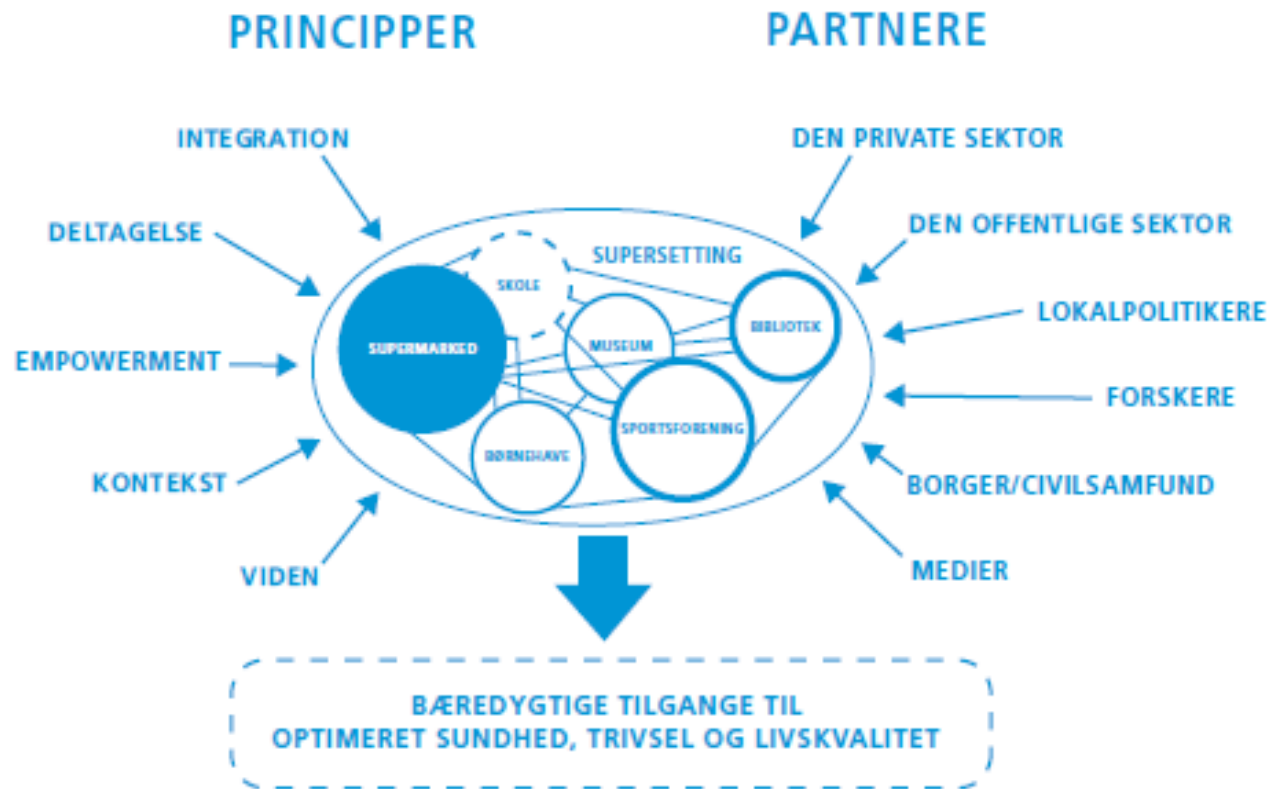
PRINCIPPER

PARTNERE

INTEGRATION

DELTAGELSE

EMPOWERMENT

KONTEKST

VIDEN

DEN PRIVATE SEKTOR

DEN OFFENTLIGE SEKTOR

LOKALPOLITIKERE

FORSKERE

BORGER/CIVILSAMFUND

MEDIER

SUPERSETTING

SKOLE

SUPERMARKED

MUSEUM

BIBLIOTEK

SPORTSFORENING

BØRNEHAVE

BÆREDYGTIGE TILGANGE TIL OPTIMERET SUNDHED, TRIVSEL OG LIVSKVALITET